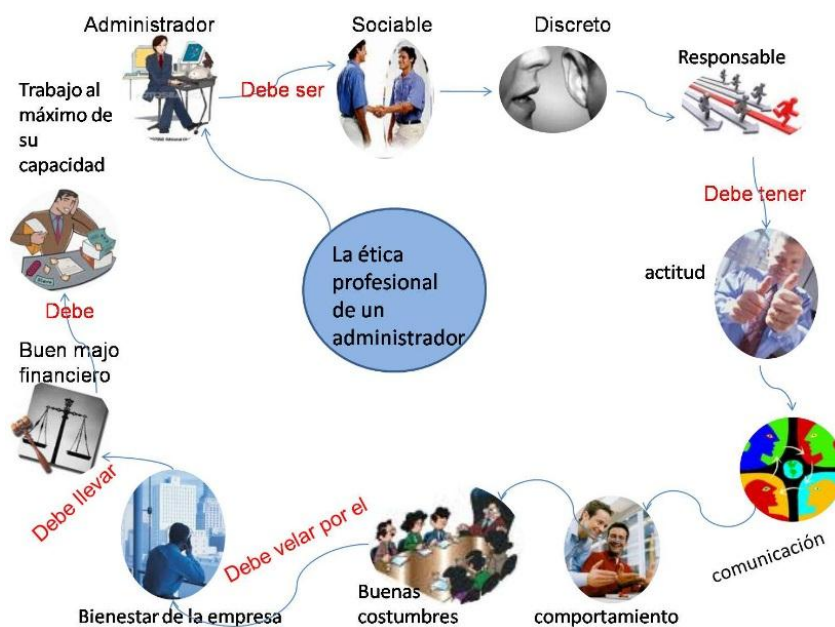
Administrador

Sociable

Discreto

Responsable

Trabajo al máximo de su capacidad

Debe ser

Debe tener

La ética profesional de un administrador

actitud

Debe

Buen majo financiero

Debe llevar

Debe velar por el

comunicación

Bienestar de la empresa

Buenas costumbres

comportamiento